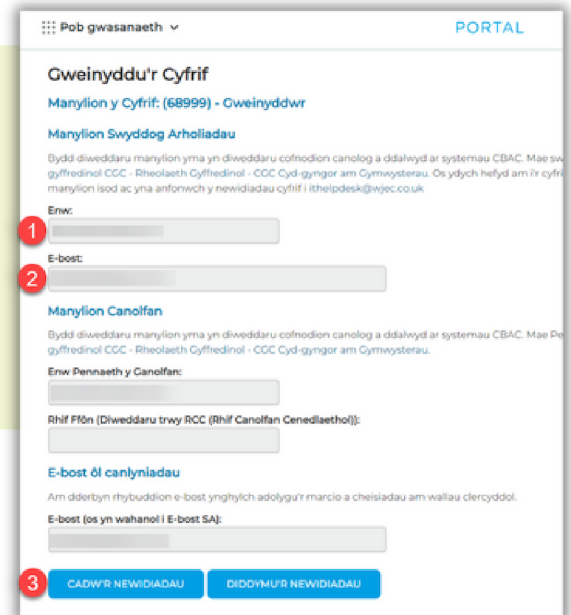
Pob gwasanaeth

PORTAL

Gweinyddu'r Cyfrif

Manylion y Cyfrif: (68999) - Gweinyddwr

Manylion Swyddog Arholiadau

Bydd diweddaru manylion yma yn diweddaru cofnodion canolog a ddalwyd ar systemau CBAC. Mae sw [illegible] gyffredinol CGC - Rheolaeth Gyffredinol - CGC Cyd-gyngor am Gymwysterau. Os ydych hefyd am i'r cyfri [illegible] manylion isod ac yna anfonwch y newidiadau cyfrif i ithelpdesk@wjec.co.uk

Enw:

1

E-bost:

2

Manylion Canolfan

Bydd diweddaru manylion yma yn diweddaru cofnodion canolog a ddalwyd ar systemau CBAC. Mae P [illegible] gyffredinol CGC - Rheolaeth Gyffredinol - CGC Cyd-gyngor am Gymwysterau.

Enw Pennaeth y Ganolfan:

Rhif Ffôn (Diweddaru trwy RCC (Rhif Canolfan Cenedlaethol)):

E-bost ôl canlyniadau

Am dderbyn rhybuddion e-bost ynghylch adolygu'r marcio a cheisiadau am wallau clercyddol.

E-bost (os yn wahanol i E-bost SA):

3

CADW'R NEWIDIADAU

DIDDYMU'R NEWIDIADAU